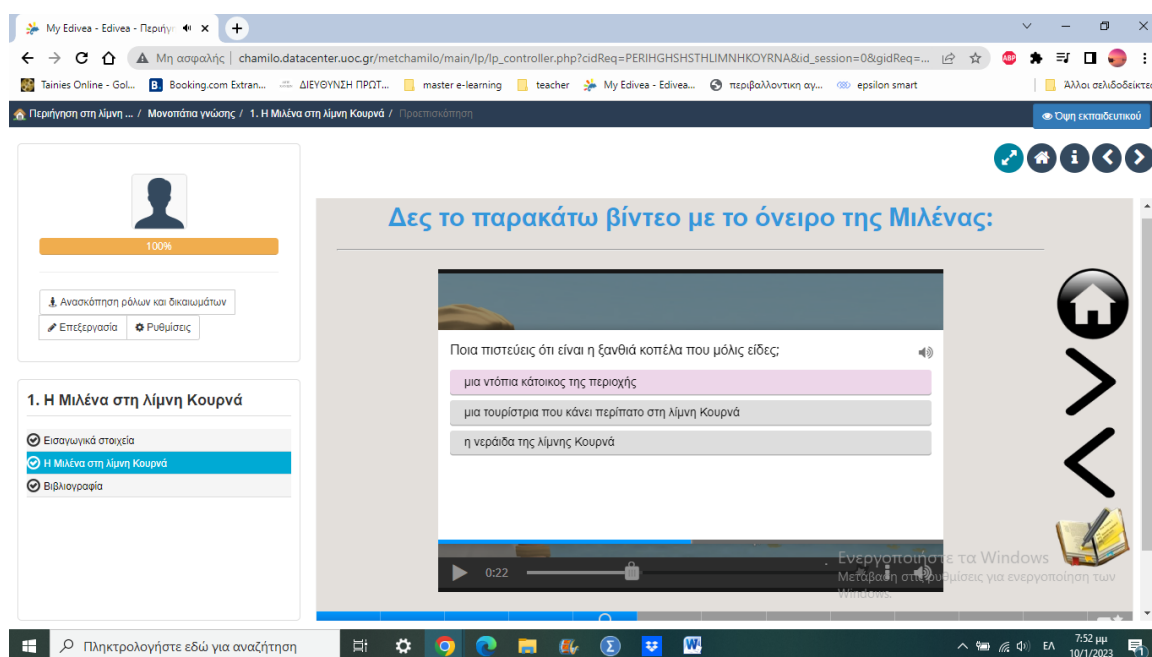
My Edivea - Edivea - Περιήγη ×
+

Μη ασφαλής | chamilo.datacenter.uoc.gr/metchamilo/main/lp/lp_controller.php?cidReq=PERIHGHSHSTHLIMNHKOYRNA&id_session=0&gidReq=...

Tainies Online - Gol... Booking.com Extran... ΔΙΕΥΘΥΝΣΗ ΠΡΩΤ... master e-learning teacher My Edivea - Edivea... περιβαλλοντική αγ... epsilon smart Άλλοι σελιδοδείκτε

Περιήγηση στη λίμνη ... / Μονοπάτια γνώσης / 1. Η Μιλένα στη λίμνη Κουρνά / Προεπισκόπηση

Όψη εκπαιδευτικού

100%

Ανασκόπηση ρόλων και δικαιωμάτων
Επεξεργασία
Ρυθμίσεις

1. Η Μιλένα στη λίμνη Κουρνά

Εισαγωγικά στοιχεία
Η Μιλένα στη λίμνη Κουρνά
Βιβλιογραφία

Δες το παρακάτω βίντεο με το όνειρο της Μιλένας:

Ποια πιστεύεις ότι είναι η ξανθιά κοπέλα που μόλις είδες;

μια ντόπια κάτοικος της περιοχής
μια τουρίστρια που κάνει περίπατο στη λίμνη Κουρνά
η νεράιδα της λίμνης Κουρνά

0:22

Ενεργοποιήστε τα Windows
Μετάβαση στις ρυθμίσεις για ενεργοποίηση των Windows.

Πληκτρολογήστε εδώ για αναζήτηση

ΕΛ 7:52 μμ 10/1/2023